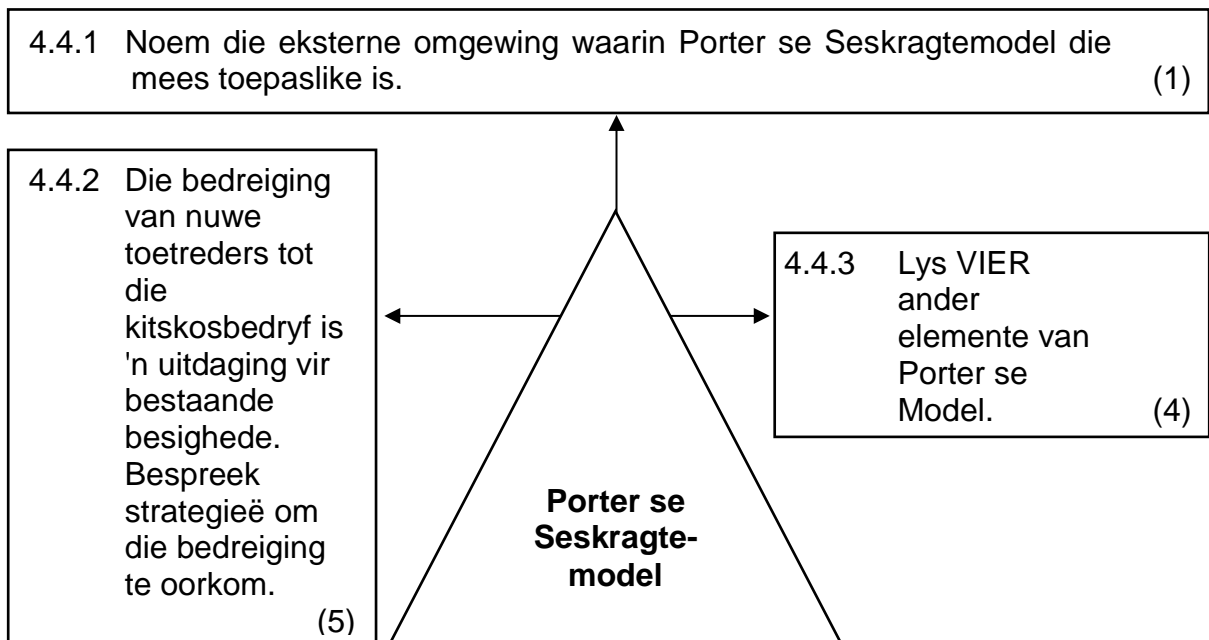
4.4.1 Noem die eksterne omgewing waarin Porter se Seskragtemodel die mees toepaslike is. (1)

4.4.2 Die bedreiging van nuwe toetreders tot die kitskosbedryf is 'n uitdaging vir bestaande besighede. Bespreek strategieë om die bedreiging te oorkom. (5)

Porter se Seskragtemodel

4.4.3 Lys VIER ander elemente van Porter se Model. (4)